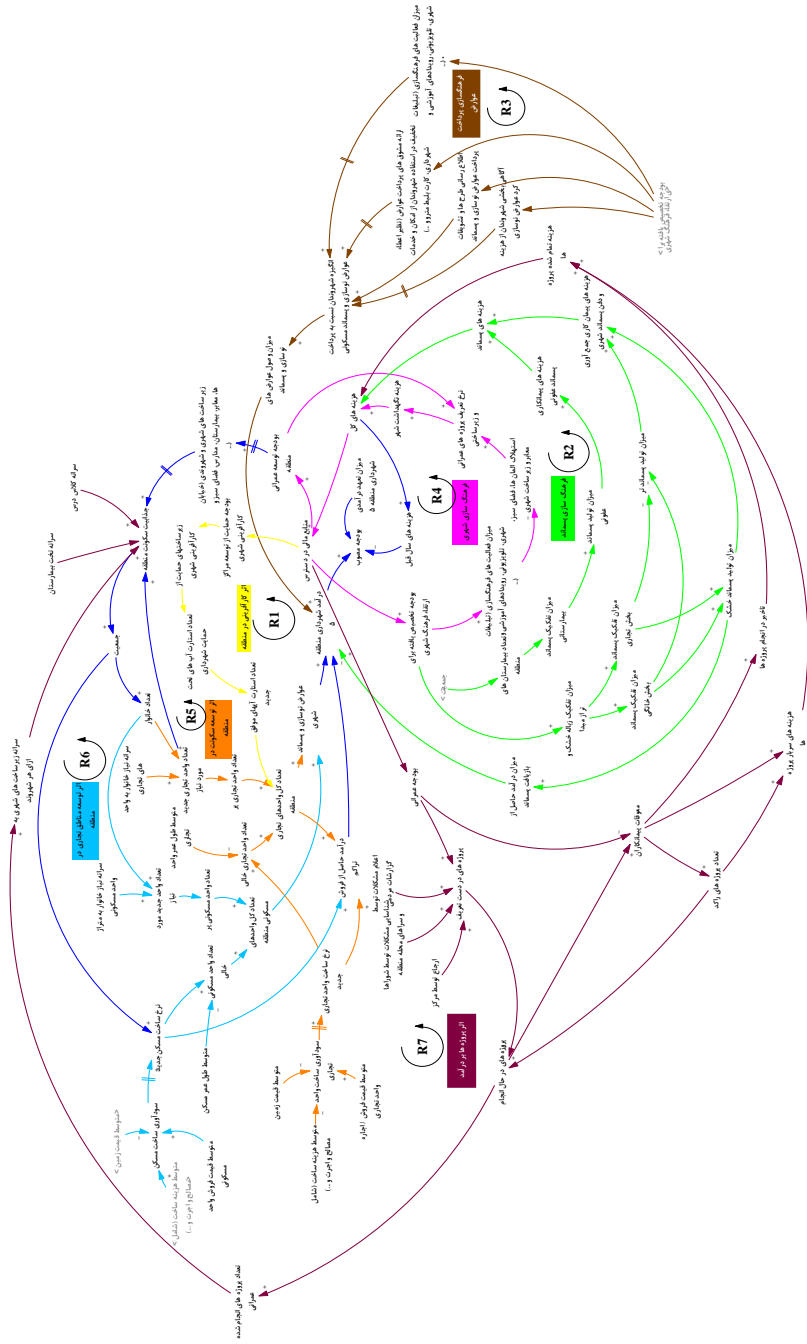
R1
R2
R3
R4
R5
R6
R7
اثر کارآفرینی در منطقه
فرهنگ پسماند
فرهنگسازی پرداخت عوارض
فرهنگ سازی شهری
اثر توسعه سکونت در منطقه
اثر توسعه واحدهای تجاری در منطقه
اثر پروژه ها بر درآمد
میزان درآمد شهرداری منطقه ۵
بودجه عمرانی
پروژه های در حال انجام
پروژه های در دست تعریف
موفقیت پیمانکاران
تعداد پروژه های راکد
هزینه های سربار پروژه ها
تاخیر در انجام پروژه ها
جذابیت سکونت منطقه
جمعیت
تعداد خانوار
نرخ ساخت مسکن جدید
سوداوری ساخت مسکن
سوداوری ساخت واحد تجاری
نرخ ساخت واحد تجاری جدید
تعداد کل واحدهای تجاری
تعداد واحدهای مسکونی در منطقه
هزینه های کل
هزینه های سال قبل
میزان تعهد در امدی شهرداری منطقه ۵
بودجه مصوب
عوارض نوسازی و پسماند شهری
میزان وصول عوارض نوسازی و پسماند
تمکین شهروندان نسبت به پرداخت عوارض نوسازی و پسماند مسکونی
میزان فعالیت های فرهنگسازی (تبلیغات شهری، تلویزیون، روزنامه های آموزشی و ...)
میزان تولید پسماند خشک
میزان تولید پسماند تر
هزینه های پسماند
هزینه های پیمانکاری پسماند عفونی
هزینه تمام شده پروژه ها
سرانه فضای سبز
سرانه کلاس درس
سرانه تخت بیمارستان
تعداد پروژه های انجام شده عمرانی